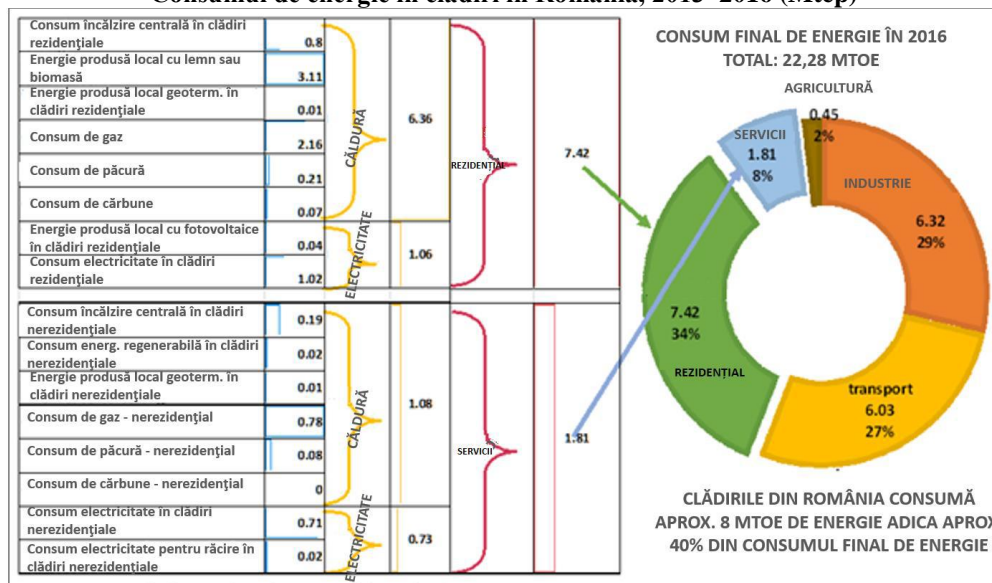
Consumul de energie în clădiri în România, 2015- 2016 (Mtep)

| | | | | | |
|---|---|---|---|---|---|
| Consum încălzire centrală în clădiri rezidenţiale | 0.8 | CĂLDURĂ | 6.36 | REZIDENŢIAL | 7.42 |
| Energie produsă local cu lemn sau biomasă | 3.11 | | | | |
| Energie produsă local geoterm. în clădiri rezidenţiale | 0.01 | | | | |
| Consum de gaz | 2.16 | | | | |
| Consum de păcură | 0.21 | | | | |
| Consum de cărbune | 0.07 | | | | |
| Energie produsă local cu fotovoltaice în clădiri rezidenţiale | 0.04 | ELECTRICITATE | 1.06 | | |
| Consum electricitate în clădiri rezidenţiale | 1.02 | | | | |
| Consum încălzire centrală în clădiri nerezidenţiale | 0.19 | CĂLDURĂ | 1.08 | SERVICII | 1.81 |
| Consum energ. regenerabilă în clădiri nerezidenţiale | 0.02 | | | | |
| Energie produsă local geoterm. în clădiri nerezidenţiale | 0.01 | | | | |
| Consum de gaz - nerezidenţial | 0.78 | | | | |
| Consum de păcură - nerezidenţial | 0.08 | | | | |
| Consum de cărbune - nerezidenţial | 0 | | | | |
| Consum electricitate în clădiri nerezidenţiale | 0.71 | ELECTRICITATE | 0.73 | | |
| Consum electricitate pentru răcire în clădiri nerezidenţiale | 0.02 | | | | |

CONSUM FINAL DE ENERGIE ÎN 2016
TOTAL: 22,28 MTOE

AGRICULTURĂ 0.45 2%
SERVICII 1.81 8%
INDUSTRIE 6.32 29%
REZIDENŢIAL 7.42 34%
transport 6.03 27%

CLĂDIRILE DIN ROMÂNIA CONSUMĂ APROX. 8 MTOE DE ENERGIE ADICA APROX 40% DIN CONSUMUL FINAL DE ENERGIE